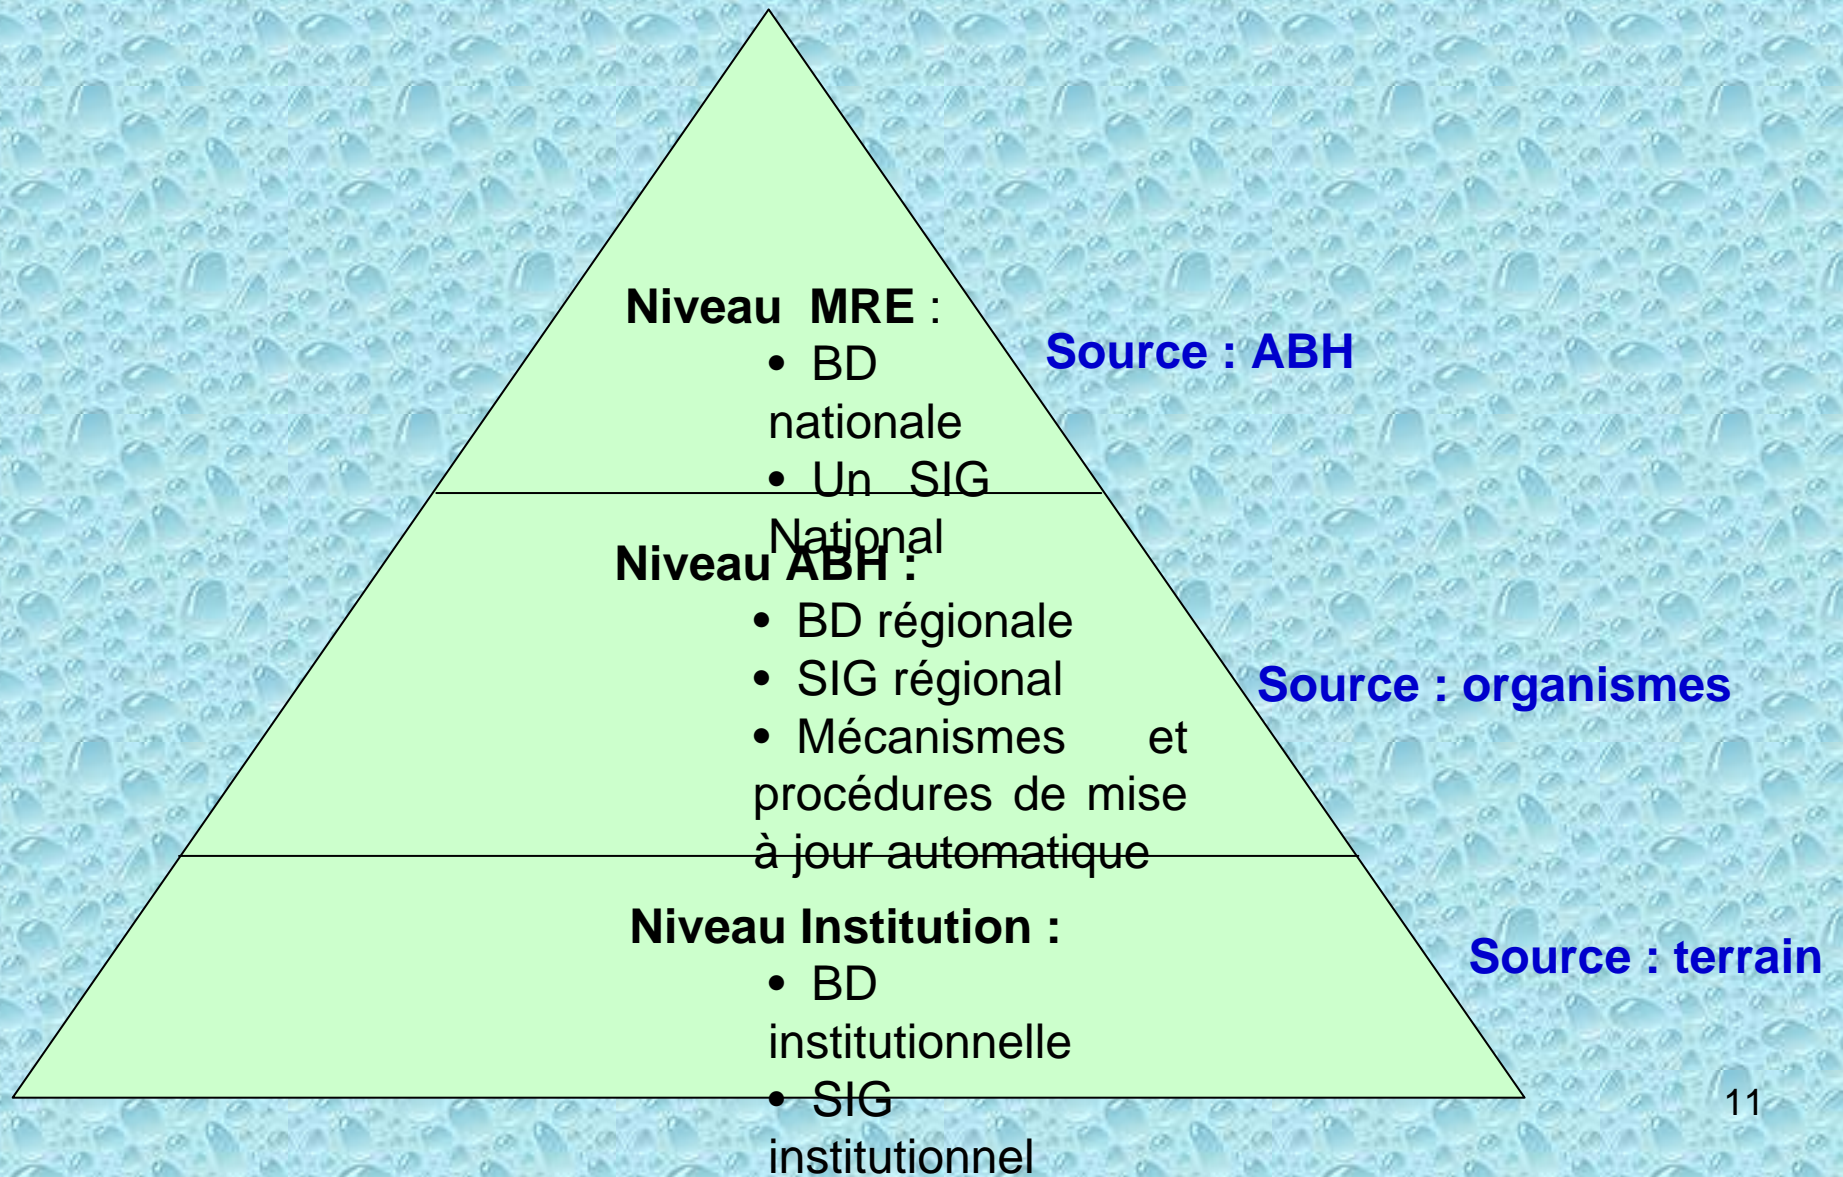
Niveau MRE :

- BD nationale
- Un SIG National

Source : ABH

Niveau ABH :

- BD régionale
- SIG régional
- Mécanismes et procédures de mise à jour automatique

Source : organismes

Niveau Institution :

- BD institutionnelle
- SIG institutionnel

Source : terrain

11